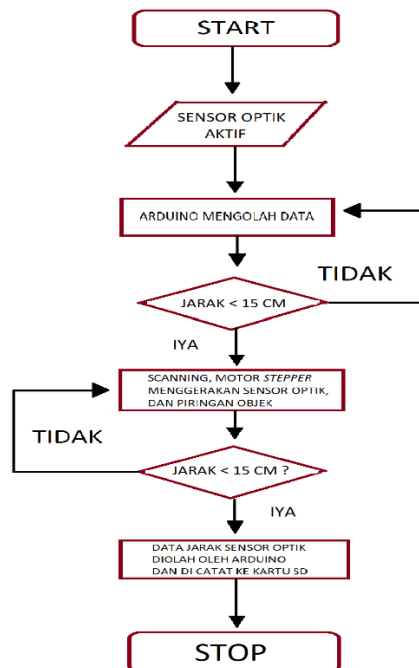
START

SENSOR OPTIK AKTIF

ARDUINO MENGOLAH DATA

TIDAK

JARAK < 15 CM

IYA

SCANNING, MOTOR *STEPPER* MENGGERAKAN SENSOR OPTIK, DAN PIRINGAN OBJEK

TIDAK

JARAK < 15 CM ?

IYA

DATA JARAK SENSOR OPTIK DIOLAH OLEH ARDUINO DAN DI CATAT KE KARTU SD

STOP